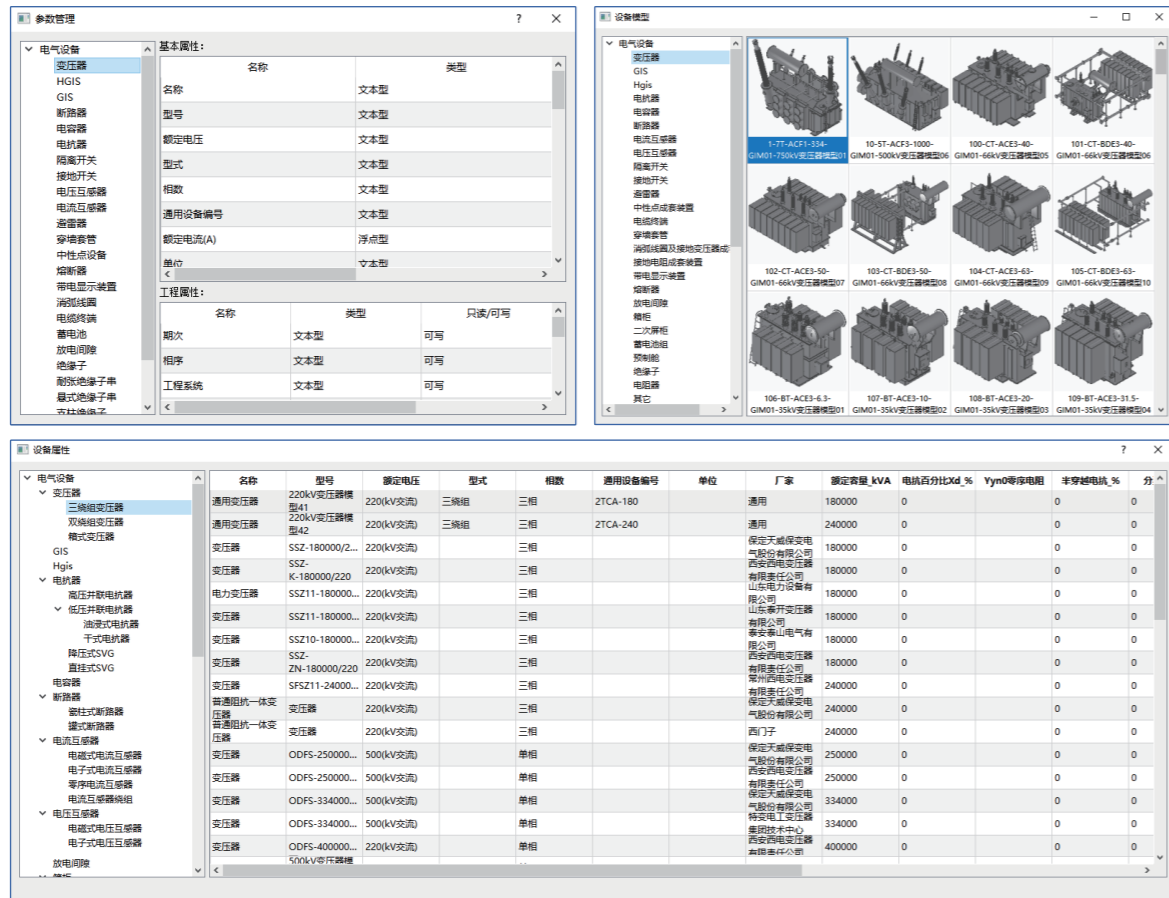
参数管理 ? ×

电气设备
变压器
HGIS
GIS
断路器
电容器
电抗器
隔离开关
接地开关
电压互感器
电流互感器
避雷器
穿墙套管
中性点设备
熔断器
带电显示装置
消弧线圈
电缆终端
蓄电池
放电间隙
绝缘子
耐张绝缘子串
悬式绝缘子串
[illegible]

基本属性:

| 名称 | 类型 |
|---|---|
| 名称 | 文本型 |
| 型号 | 文本型 |
| 额定电压 | 文本型 |
| 型式 | 文本型 |
| 相数 | 文本型 |
| 通用设备编号 | 文本型 |
| 额定电流(A) | 浮点型 |
| 单位 | 文本型 |

工程属性:

| 名称 | 类型 | 只读/可写 |
|---|---|---|
| 期次 | 文本型 | 可写 |
| 相序 | 文本型 | 可写 |
| 工程系统 | 文本型 | 可写 |

设备模型 — □ ×

电气设备
变压器
GIS
Hgis
电抗器
电容器
断路器
电流互感器
电压互感器
隔离开关
接地开关
避雷器
中性点成套装置
电缆终端
穿墙套管
消弧线圈及接地变压器成
接地电阻成套装置
带电显示装置
熔断器
放电间隙
箱柜
二次屏柜
蓄电池组
预制舱
绝缘子
电阻器
其它

1-7T-ACF1-334-GIM01-750kV变压器模型01
10-5T-ACF3-1000-GIM01-500kV变压器模型06
100-CT-ACE3-40-GIM01-66kV变压器模型05
101-CT-BDE3-40-GIM01-66kV变压器模型06
102-CT-ACE3-50-GIM01-66kV变压器模型07
103-CT-BDE3-50-GIM01-66kV变压器模型08
104-CT-ACE3-63-GIM01-66kV变压器模型09
105-CT-BDE3-63-GIM01-66kV变压器模型10
106-BT-ACE3-6.3-GIM01-35kV变压器模型01
107-BT-ACE3-10-GIM01-35kV变压器模型02
108-BT-ACE3-20-GIM01-35kV变压器模型03
109-BT-ACE3-31.5-GIM01-35kV变压器模型04

设备属性 ? ×

电气设备
变压器
三绕组变压器
双绕组变压器
箱式变压器
GIS
Hgis
电抗器
高压并联电抗器
低压并联电抗器
油浸式电抗器
干式电抗器
降压式SVG
直挂式SVG
电容器
断路器
瓷柱式断路器
罐式断路器
电流互感器
电磁式电流互感器
电子式电流互感器
零序电流互感器
电流互感器绕组
电压互感器
电磁式电压互感器
电子式电压互感器
放电间隙
箱柜

| 名称 | 型号 | 额定电压 | 型式 | 相数 | 通用设备编号 | 单位 | 厂家 | 额定容量_kVA | 电抗百分比Xd_% | Yyn0零序电阻 | 半穿越电抗_% | 分 |
|---|---|---|---|---|---|---|---|---|---|---|---|---|
| 通用变压器 | 220kV变压器模型41 | 220(kV交流) | 三绕组 | 三相 | 2TCA-180 | | 通用 | 180000 | 0 | | 0 | 0 |
| 通用变压器 | 220kV变压器模型42 | 220(kV交流) | 三绕组 | 三相 | 2TCA-240 | | 通用 | 240000 | 0 | | 0 | 0 |
| 变压器 | SSZ-180000/2... | 220(kV交流) | | 三相 | | | 保定天威保变电气股份有限公司 | 180000 | 0 | | 0 | 0 |
| 变压器 | SSZ-K-180000/220 | 220(kV交流) | | 三相 | | | 西安西电变压器有限责任公司 | 180000 | 0 | | 0 | 0 |
| 电力变压器 | SSZ11-180000... | 220(kV交流) | | 三相 | | | 山东电力设备有限公司 | 180000 | 0 | | 0 | 0 |
| 变压器 | SSZ11-180000... | 220(kV交流) | | 三相 | | | 山东泰开变压器有限公司 | 180000 | 0 | | 0 | 0 |
| 变压器 | SSZ10-180000... | 220(kV交流) | | 三相 | | | 泰安泰山电气有限公司 | 180000 | 0 | | 0 | 0 |
| 变压器 | SSZ-ZN-180000/220 | 220(kV交流) | | 三相 | | | 西安西电变压器有限责任公司 | 180000 | 0 | | 0 | 0 |
| 变压器 | SFSZ11-24000... | 220(kV交流) | | 三相 | | | 常州西电变压器有限责任公司 | 240000 | 0 | | 0 | 0 |
| 普通阻抗一体变压器 | 变压器 | 220(kV交流) | | 三相 | | | 保定天威保变电气股份有限公司 | 240000 | 0 | | 0 | 0 |
| 普通阻抗一体变压器 | 变压器 | 220(kV交流) | | 三相 | | | 西门子 | 240000 | 0 | | 0 | 0 |
| 变压器 | ODFS-250000... | 500(kV交流) | | 单相 | | | 保定天威保变电气股份有限公司 | 250000 | 0 | | 0 | 0 |
| 变压器 | ODFS-250000... | 500(kV交流) | | 单相 | | | 西安西电变压器有限责任公司 | 250000 | 0 | | 0 | 0 |
| 变压器 | ODFS-334000... | 500(kV交流) | | 单相 | | | 保定天威保变电气股份有限公司 | 334000 | 0 | | 0 | 0 |
| 变压器 | ODFS-334000... | 500(kV交流) | | 单相 | | | 特变电工变压器集团技术中心 | 334000 | 0 | | 0 | 0 |
| 变压器 | ODFS-400000... | 500(kV交流) | | 单相 | | | 西安西电变压器有限责任公司 | 400000 | 0 | | 0 | 0 |
| | 500kV变压器模 | | | | | | | | | | | |